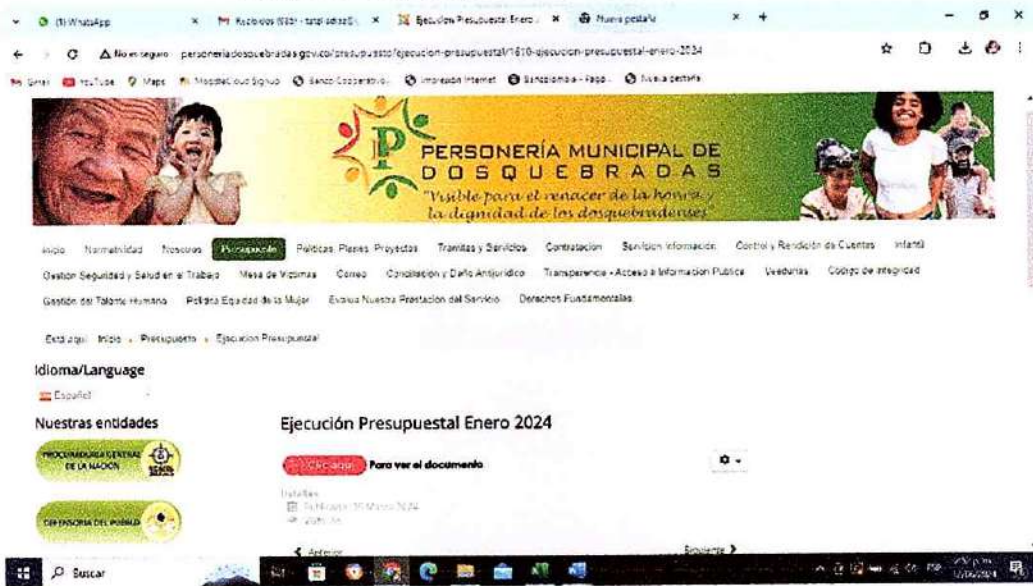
(1) WhatsApp | Recibidos (583) - tatal sdraz@ | Ejecucion Presupuestal Enero | Nueva pestaña

No es seguro personeriadosquebradas.gov.co/presupuesto/ejecucion-presupuestal/1610-ejecucion-presupuestal-enero-2024

Gmail YouTube Maps Moodle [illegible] Banco Cooperativo Impresión Internet Bancolombia - Pago Nueva pestaña

PERSONERÍA MUNICIPAL DE DOSQUEBRADAS
"Visible para el renacer de la honra y la dignidad de los dosquebradenses"

Inicio Normatividad Nosotros Presupuesto Políticas, Planes, Proyectos Tramites y Servicios Contratación Servicios Información Control y Rendición de Cuentas Infantil Gestion Seguridad y Salud en el Trabajo Mesa de Víctimas Correo Conciliación y Daño Antijurídico Transparencia - Acceso a Información Pública Veedurías Código de integridad Gestión del Talento Humano Política Equidad de la Mujer Evalúa Nuestra Prestación del Servicio Derechos Fundamentales

Está aquí: Inicio » Presupuesto » Ejecucion Presupuestal

Idioma/Language
Español

Nuestras entidades
PROCURADURÍA GENERAL DE LA NACIÓN
DEFENSORÍA DEL PUEBLO

Ejecución Presupuestal Enero 2024

Clic aquí Para ver el documento

Detalles
Publicado: 05 Marzo 2024
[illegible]

◄ Anterior
Siguiente ►

Buscar